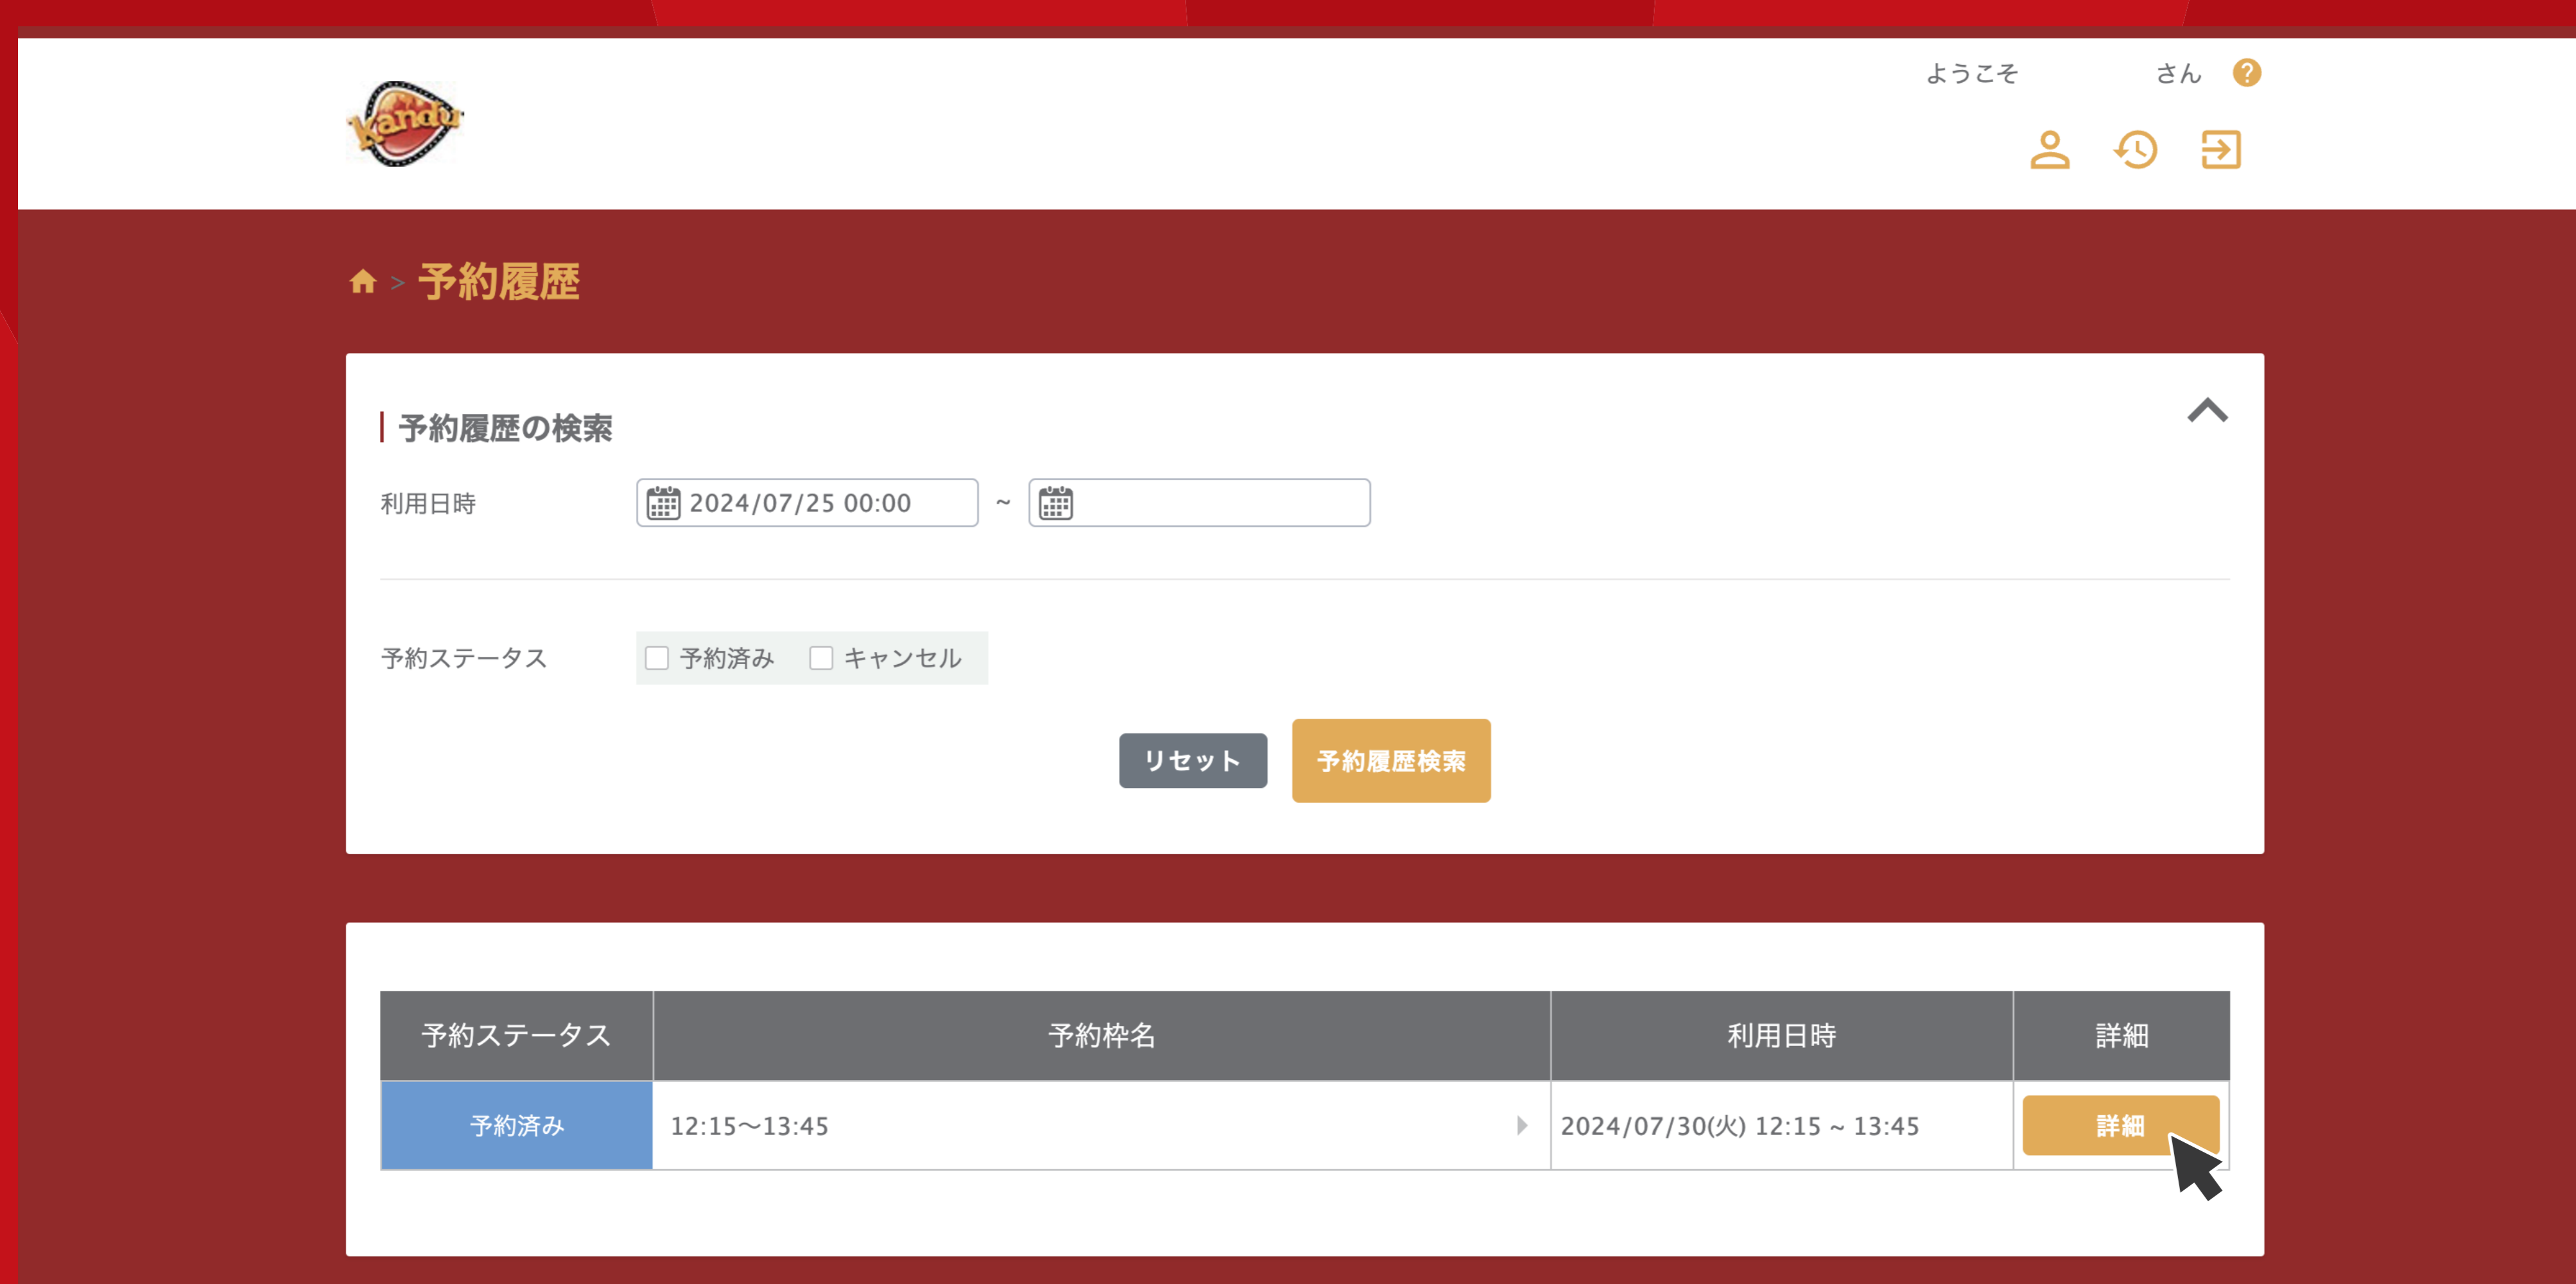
Kandu

ようこそ さん ?

> 予約履歴

予約履歴の検索

利用日時 2024/07/25 00:00 ~

予約ステータス 予約済み キャンセル

リセット 予約履歴検索

| 予約ステータス | 予約枠名 | 利用日時 | 詳細 |
|---|---|---|---|
| 予約済み | 12:15～13:45 | 2024/07/30(火) 12:15 ~ 13:45 | 詳細 |